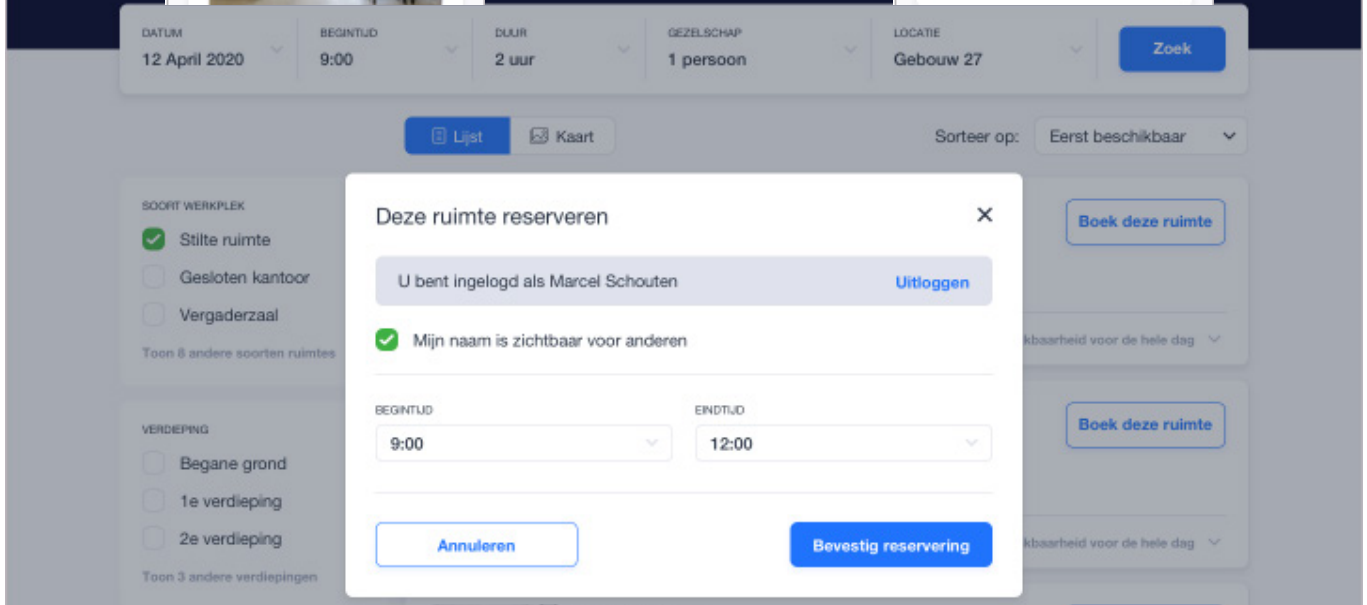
DATUM
12 April 2020

BEGINTIJD
9:00

DUUR
2 uur

GEZELSCHAP
1 persoon

LOCATIE
Gebouw 27

Zoek

Lijst

Kaart

Sorteer op: Eerst beschikbaar

SOORT WERKPLEK
Stilte ruimte
Gesloten kantoor
Vergaderzaal
Toon 8 andere soorten ruimtes

VERDIEPING
Begane grond
1e verdieping
2e verdieping
Toon 3 andere verdiepingen

Boek deze ruimte
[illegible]kbaarheid voor de hele dag

Boek deze ruimte
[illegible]kbaarheid voor de hele dag

Deze ruimte reserveren

U bent ingelogd als Marcel Schouten

Uitloggen

Mijn naam is zichtbaar voor anderen

BEGINTIJD
9:00

EINDTIJD
12:00

Annuleren

Bevestig reservering